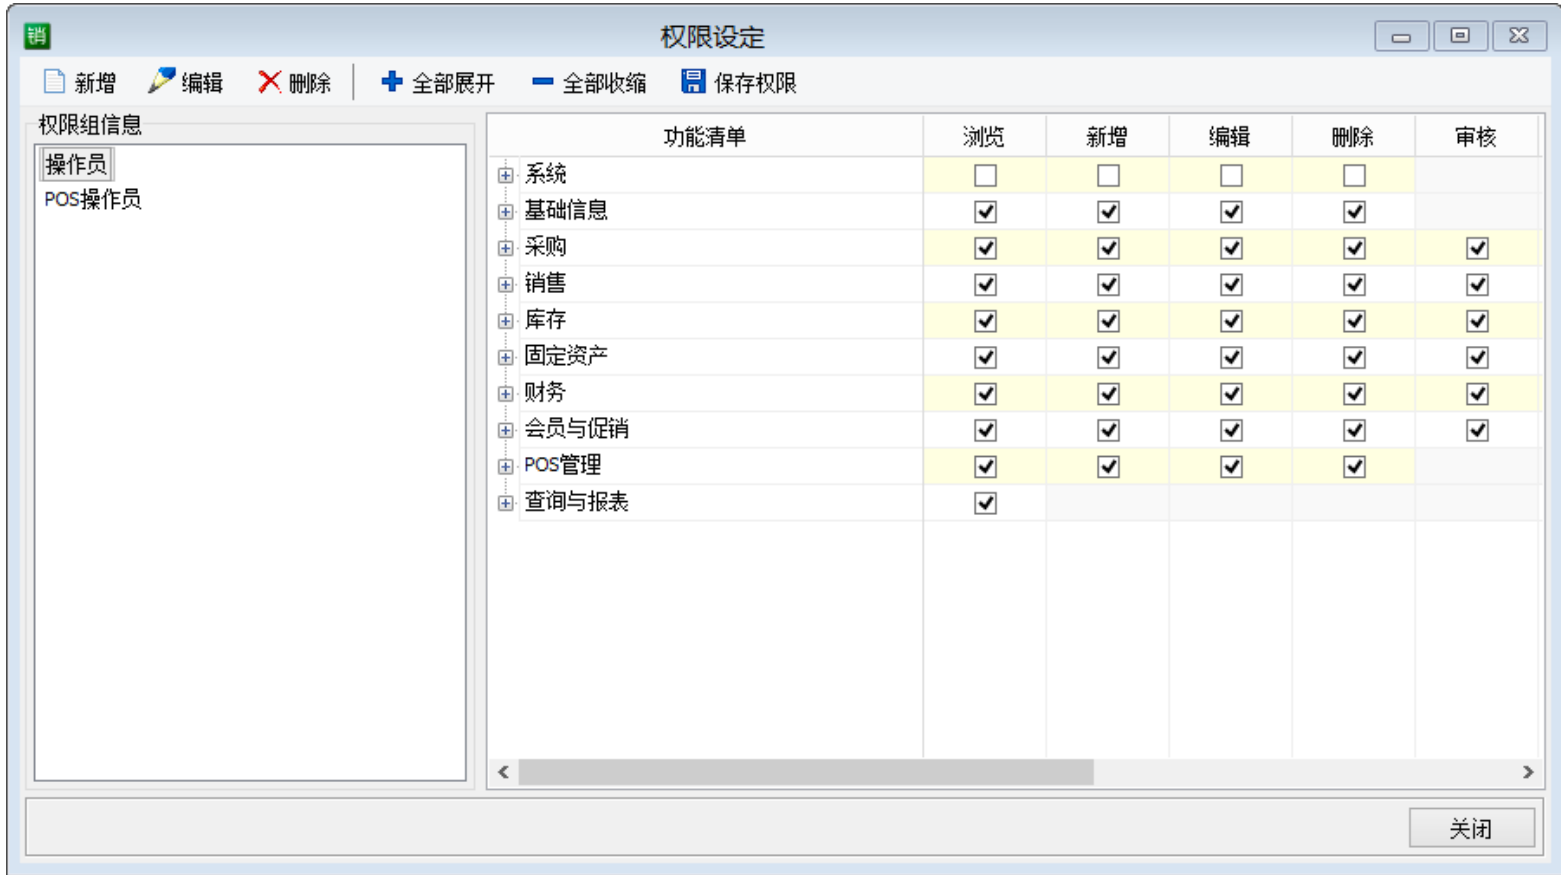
销 权限设定

新增 编辑 删除 全部展开 全部收缩 保存权限

权限组信息
操作员
POS操作员

| 功能清单 | 浏览 | 新增 | 编辑 | 删除 | 审核 |
|---|---|---|---|---|---|
| 系统 | ☐ | ☐ | ☐ | ☐ | |
| 基础信息 | ☑ | ☑ | ☑ | ☑ | |
| 采购 | ☑ | ☑ | ☑ | ☑ | ☑ |
| 销售 | ☑ | ☑ | ☑ | ☑ | ☑ |
| 库存 | ☑ | ☑ | ☑ | ☑ | ☑ |
| 固定资产 | ☑ | ☑ | ☑ | ☑ | ☑ |
| 财务 | ☑ | ☑ | ☑ | ☑ | ☑ |
| 会员与促销 | ☑ | ☑ | ☑ | ☑ | ☑ |
| POS管理 | ☑ | ☑ | ☑ | ☑ | |
| 查询与报表 | ☑ | | | | |

关闭